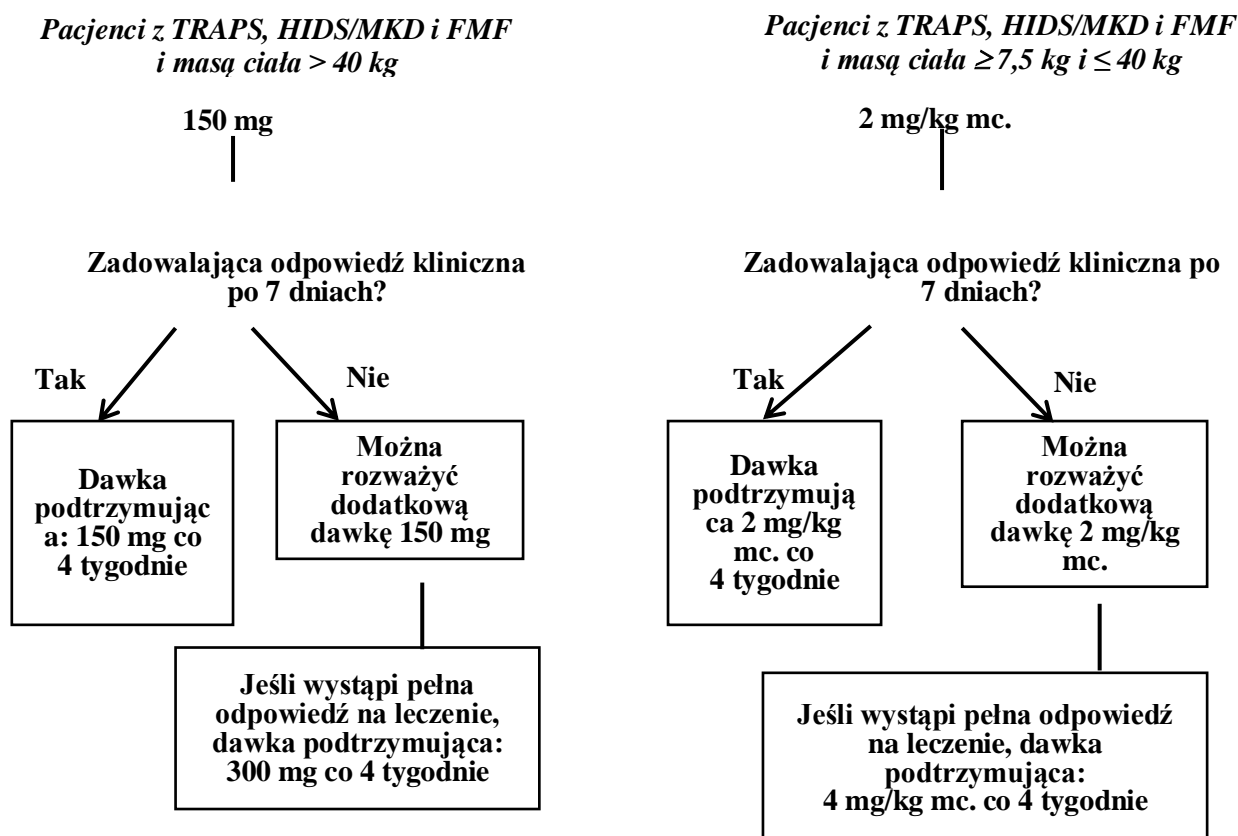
*Pacjenci z TRAPS, HIDS/MKD i FMF i masą ciała > 40 kg*

**150 mg**

**Zadowalająca odpowiedź kliniczna po 7 dniach?**

**Tak**

**Nie**

**Dawka podtrzymując a: 150 mg co 4 tygodnie**

**Można rozważyć dodatkową dawkę 150 mg**

**Jeśli wystąpi pełna odpowiedź na leczenie, dawka podtrzymująca: 300 mg co 4 tygodnie**

*Pacjenci z TRAPS, HIDS/MKD i FMF i masą ciała $\geq$7,5 kg i $\leq$40 kg*

**2 mg/kg mc.**

**Zadowalająca odpowiedź kliniczna po 7 dniach?**

**Tak**

**Nie**

**Dawka podtrzymują ca 2 mg/kg mc. co 4 tygodnie**

**Można rozważyć dodatkową dawkę 2 mg/kg mc.**

**Jeśli wystąpi pełna odpowiedź na leczenie, dawka podtrzymująca: 4 mg/kg mc. co 4 tygodnie**